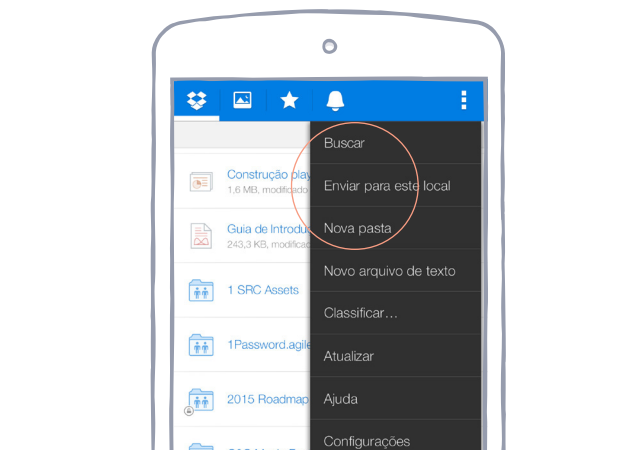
Construção play
1,6 MB, modificado

Guia de Introdu
243,3 KB, modifica

1 SRC Assets

1Password.agile

2015 Roadmap

Buscar

Enviar para este local

Nova pasta

Novo arquivo de texto

Classificar...

Atualizar

Ajuda

Configurações